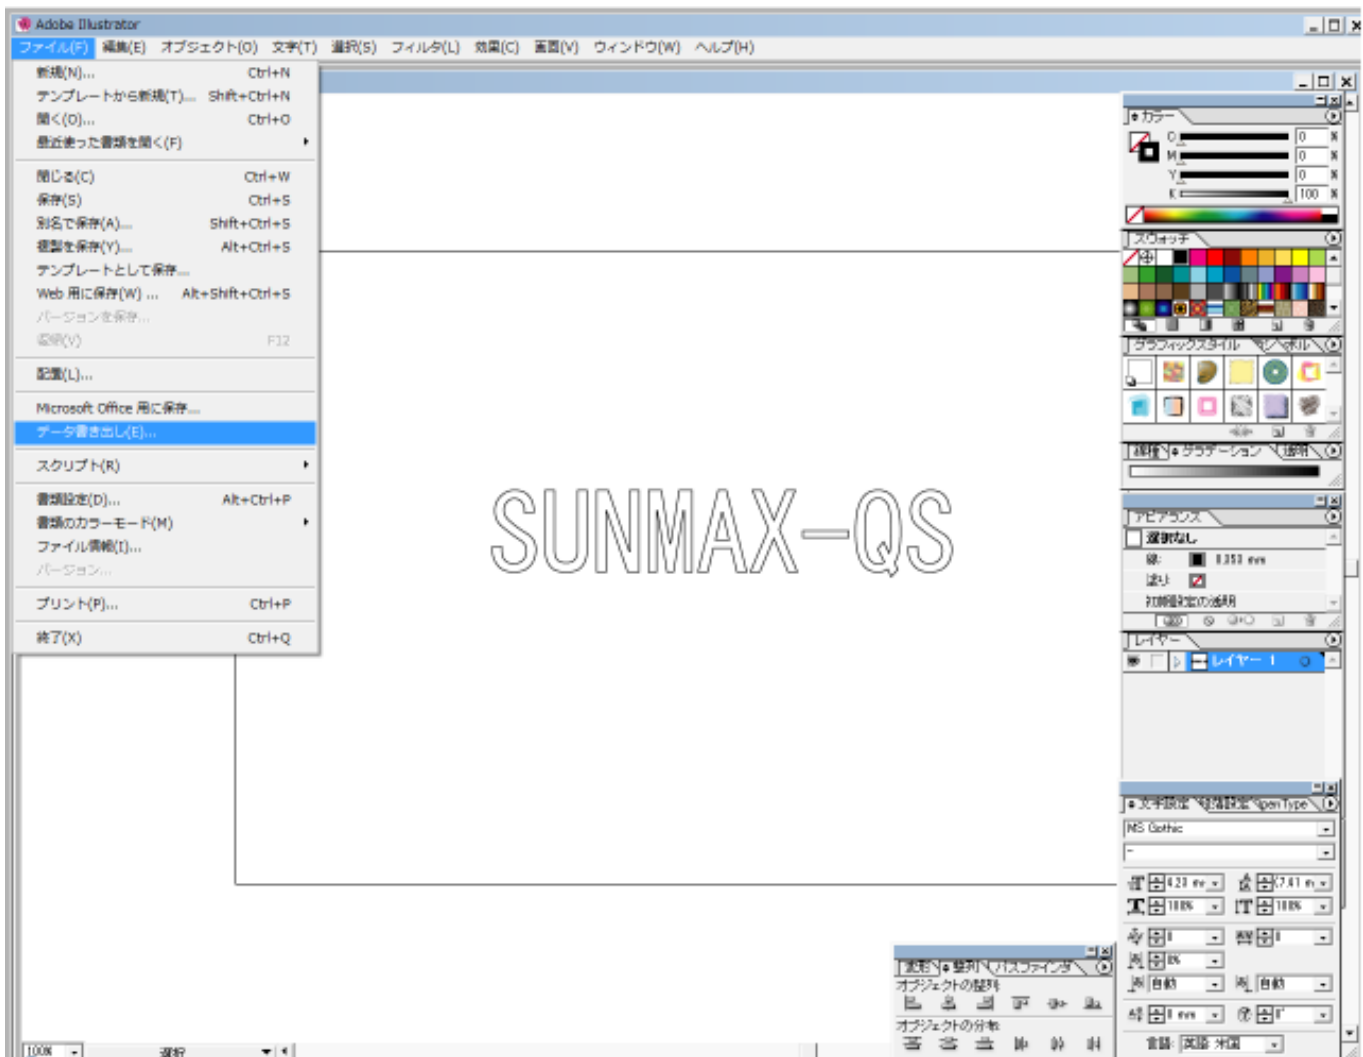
Adobe Illustrator

ファイル(F) 編集(E) オブジェクト(O) 文字(T) 選択(S) フィルタ(L) 効果(C) 表示(V) ウィンドウ(W) ヘルプ(H)

新規(N)... Ctrl+N
テンプレートから新規(T)... Shift+Ctrl+N
開く(O)... Ctrl+O
最近使った書類を開く(F)

閉じる(C) Ctrl+W
保存(S) Ctrl+S
別名で保存(A)... Shift+Ctrl+S
複製を保存(Y)... Alt+Ctrl+S
テンプレートとして保存...
Web 用に保存(W)... Alt+Shift+Ctrl+S
バージョンを保存...
復帰(V) F12

配置(L)...

Microsoft Office 用に保存...
データ書き出し(E)...

スクリプト(R)

書類設定(D)... Alt+Ctrl+P
書類のカラーモード(M)
ファイル情報(I)...
バージョン...

プリント(P)... Ctrl+P

終了(X) Ctrl+Q

SUNMAX−QS

カラー
C 0 %
M 0 %
Y 0 %
K 100 %

スウォッチ

グラフィックスタイル シンボル

線種 グラデーション 透明

アピアランス
選択なし
線: 0.353 mm
塗り:
初期設定の透明

レイヤー
レイヤー 1

文字設定 段落設定 OpenType
MS Gothic
-
4.23 mm
7.41 m
100%
100%
0
0
0%
自動
自動
0 mm
0°
言語: 英語 米国

変形 整列 パスファインダ
オブジェクトの整列
オブジェクトの分布

100%
選択